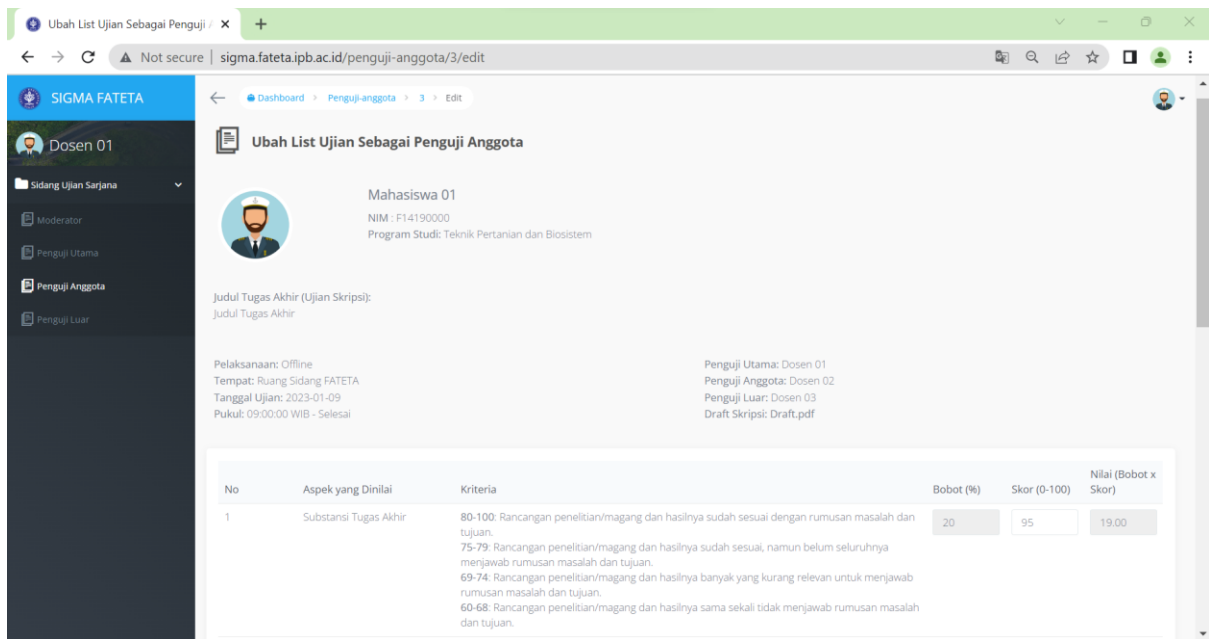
Ubah List Ujian Sebagai Penguji A ×
+
Not secure | sigma.fateta.ipb.ac.id/penguji-anggota/3/edit

SIGMA FATETA
Dosen 01
Sidang Ujian Sarjana
Moderator
Penguji Utama
Penguji Anggota
Penguji Luar

Dashboard > Penguji-anggota > 3 > Edit

Ubah List Ujian Sebagai Penguji Anggota

Mahasiswa 01
NIM : F14190000
Program Studi: Teknik Pertanian dan Biosistem

Judul Tugas Akhir (Ujian Skripsi):
Judul Tugas Akhir

Pelaksanaan: Offline
Tempat: Ruang Sidang FATETA
Tanggal Ujian: 2023-01-09
Pukul: 09:00:00 WIB - Selesai

Penguji Utama: Dosen 01
Penguji Anggota: Dosen 02
Penguji Luar: Dosen 03
Draft Skripsi: Draft.pdf

| No | Aspek yang Dinilai | Kriteria | Bobot (%) | Skor (0-100) | Nilai (Bobot x Skor) |
|---|---|---|---|---|---|
| 1 | Substansi Tugas Akhir | 80-100: Rancangan penelitian/magang dan hasilnya sudah sesuai dengan rumusan masalah dan tujuan. 75-79: Rancangan penelitian/magang dan hasilnya sudah sesuai, namun belum seluruhnya menjawab rumusan masalah dan tujuan. 69-74: Rancangan penelitian/magang dan hasilnya banyak yang kurang relevan untuk menjawab rumusan masalah dan tujuan. 60-68: Rancangan penelitian/magang dan hasilnya sama sekali tidak menjawab rumusan masalah dan tujuan. | 20 | 95 | 19.00 |